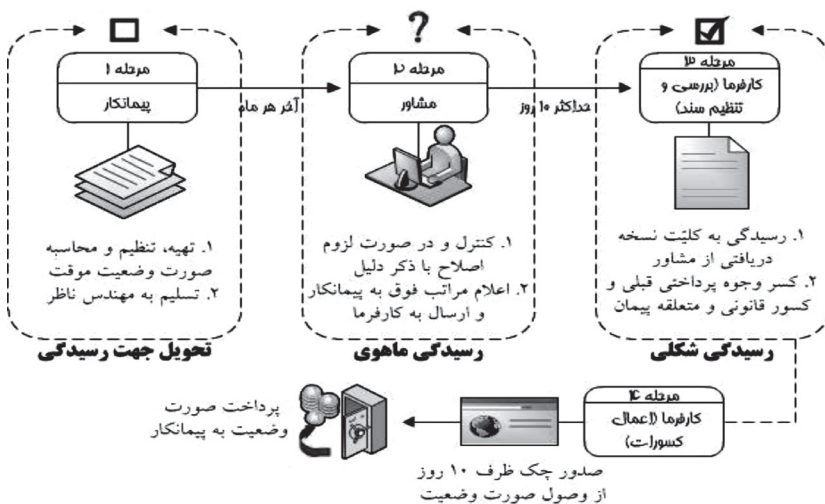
?

مرحله ۱
پیمانکار

آخر هر ماه

مرحله ۲
مشاور

حداکثر ۱۰ روز

مرحله ۳
کارفرما (بررسی و تنظیم سند)

۱. تهیه، تنظیم و محاسبه صورت وضعیت موقت
۲. تسلیم به مهندس ناظر

تحویل جهت رسیدگی

۱. کنترل و در صورت لزوم اصلاح با ذکر دلیل
۲. اعلام مراتب فوق به پیمانکار و ارسال به کارفرما

رسیدگی ماهوی

۱. رسیدگی به کلیت نسخه دریافتی از مشاور
۲. کسر وجوه پرداختی قبلی و کسور قانونی و متعلقه پیمان

رسیدگی شکلی

پرداخت صورت وضعیت به پیمانکار

مرحله ۴
کارفرما (اعمال کسورات)

صدور چک ظرف ۱۰ روز از وصول صورت وضعیت